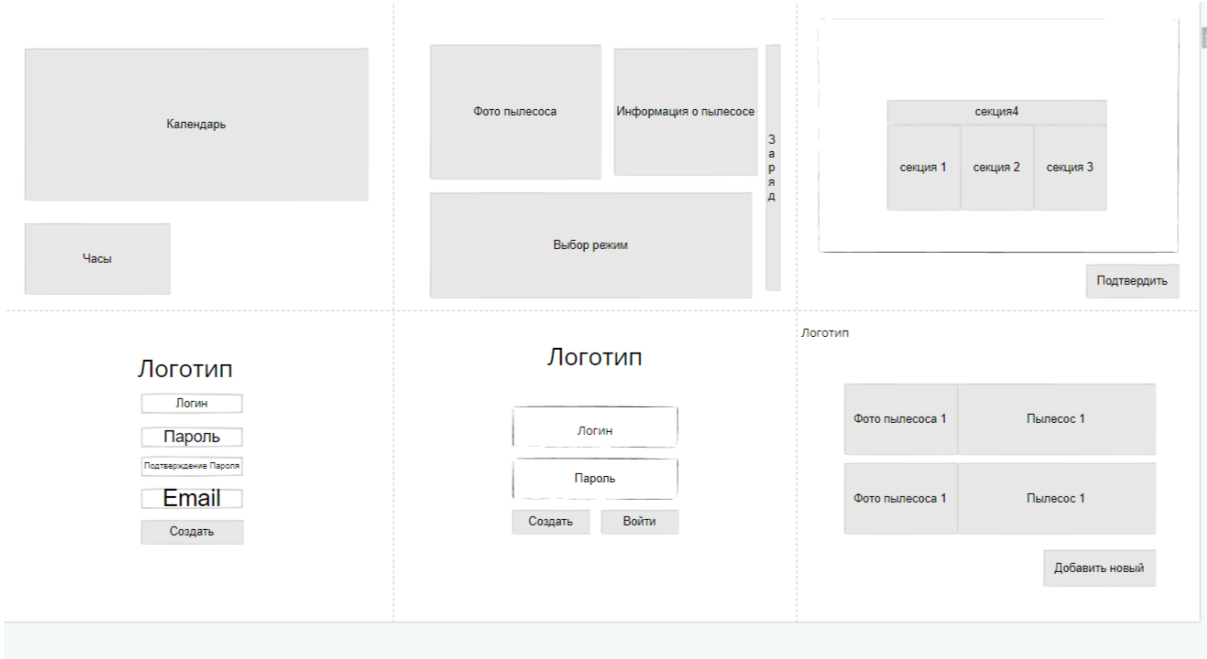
Календарь

Часы

Фото пылесоса

Информация о пылесосе

Заряд

Выбор режим

секция4

секция 1

секция 2

секция 3

Подтвердить

Логотип

Логин

Пароль

Подтверждение Пароля

Email

Создать

Логотип

Логин

Пароль

Создать

Войти

Логотип

Фото пылесоса 1

Пылесос 1

Фото пылесоса 1

Пылесос 1

Добавить новый